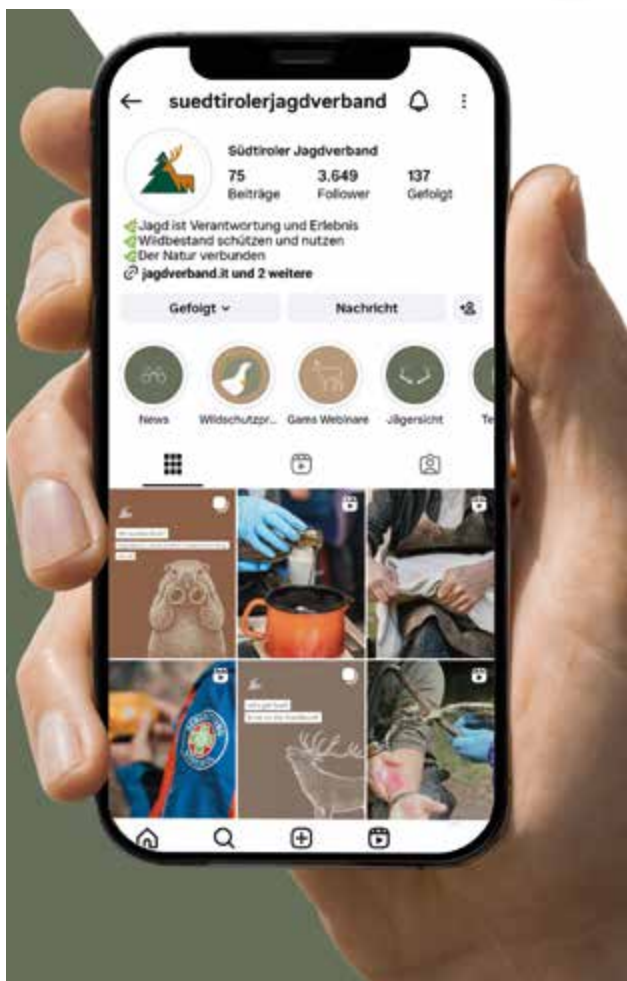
suedtirolerjagdverband

Südtiroler Jagdverband

75 Beiträge
3.649 Follower
137 Gefolgt

Jagd ist Verantwortung und Erlebnis
Wildbestand schützen und nutzen
Der Natur verbunden
jagdverband.it und 2 weitere

Gefolgt
Nachricht

News
Wildschutzpr...
Gams Webinare
Jägersicht
Te

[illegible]

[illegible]